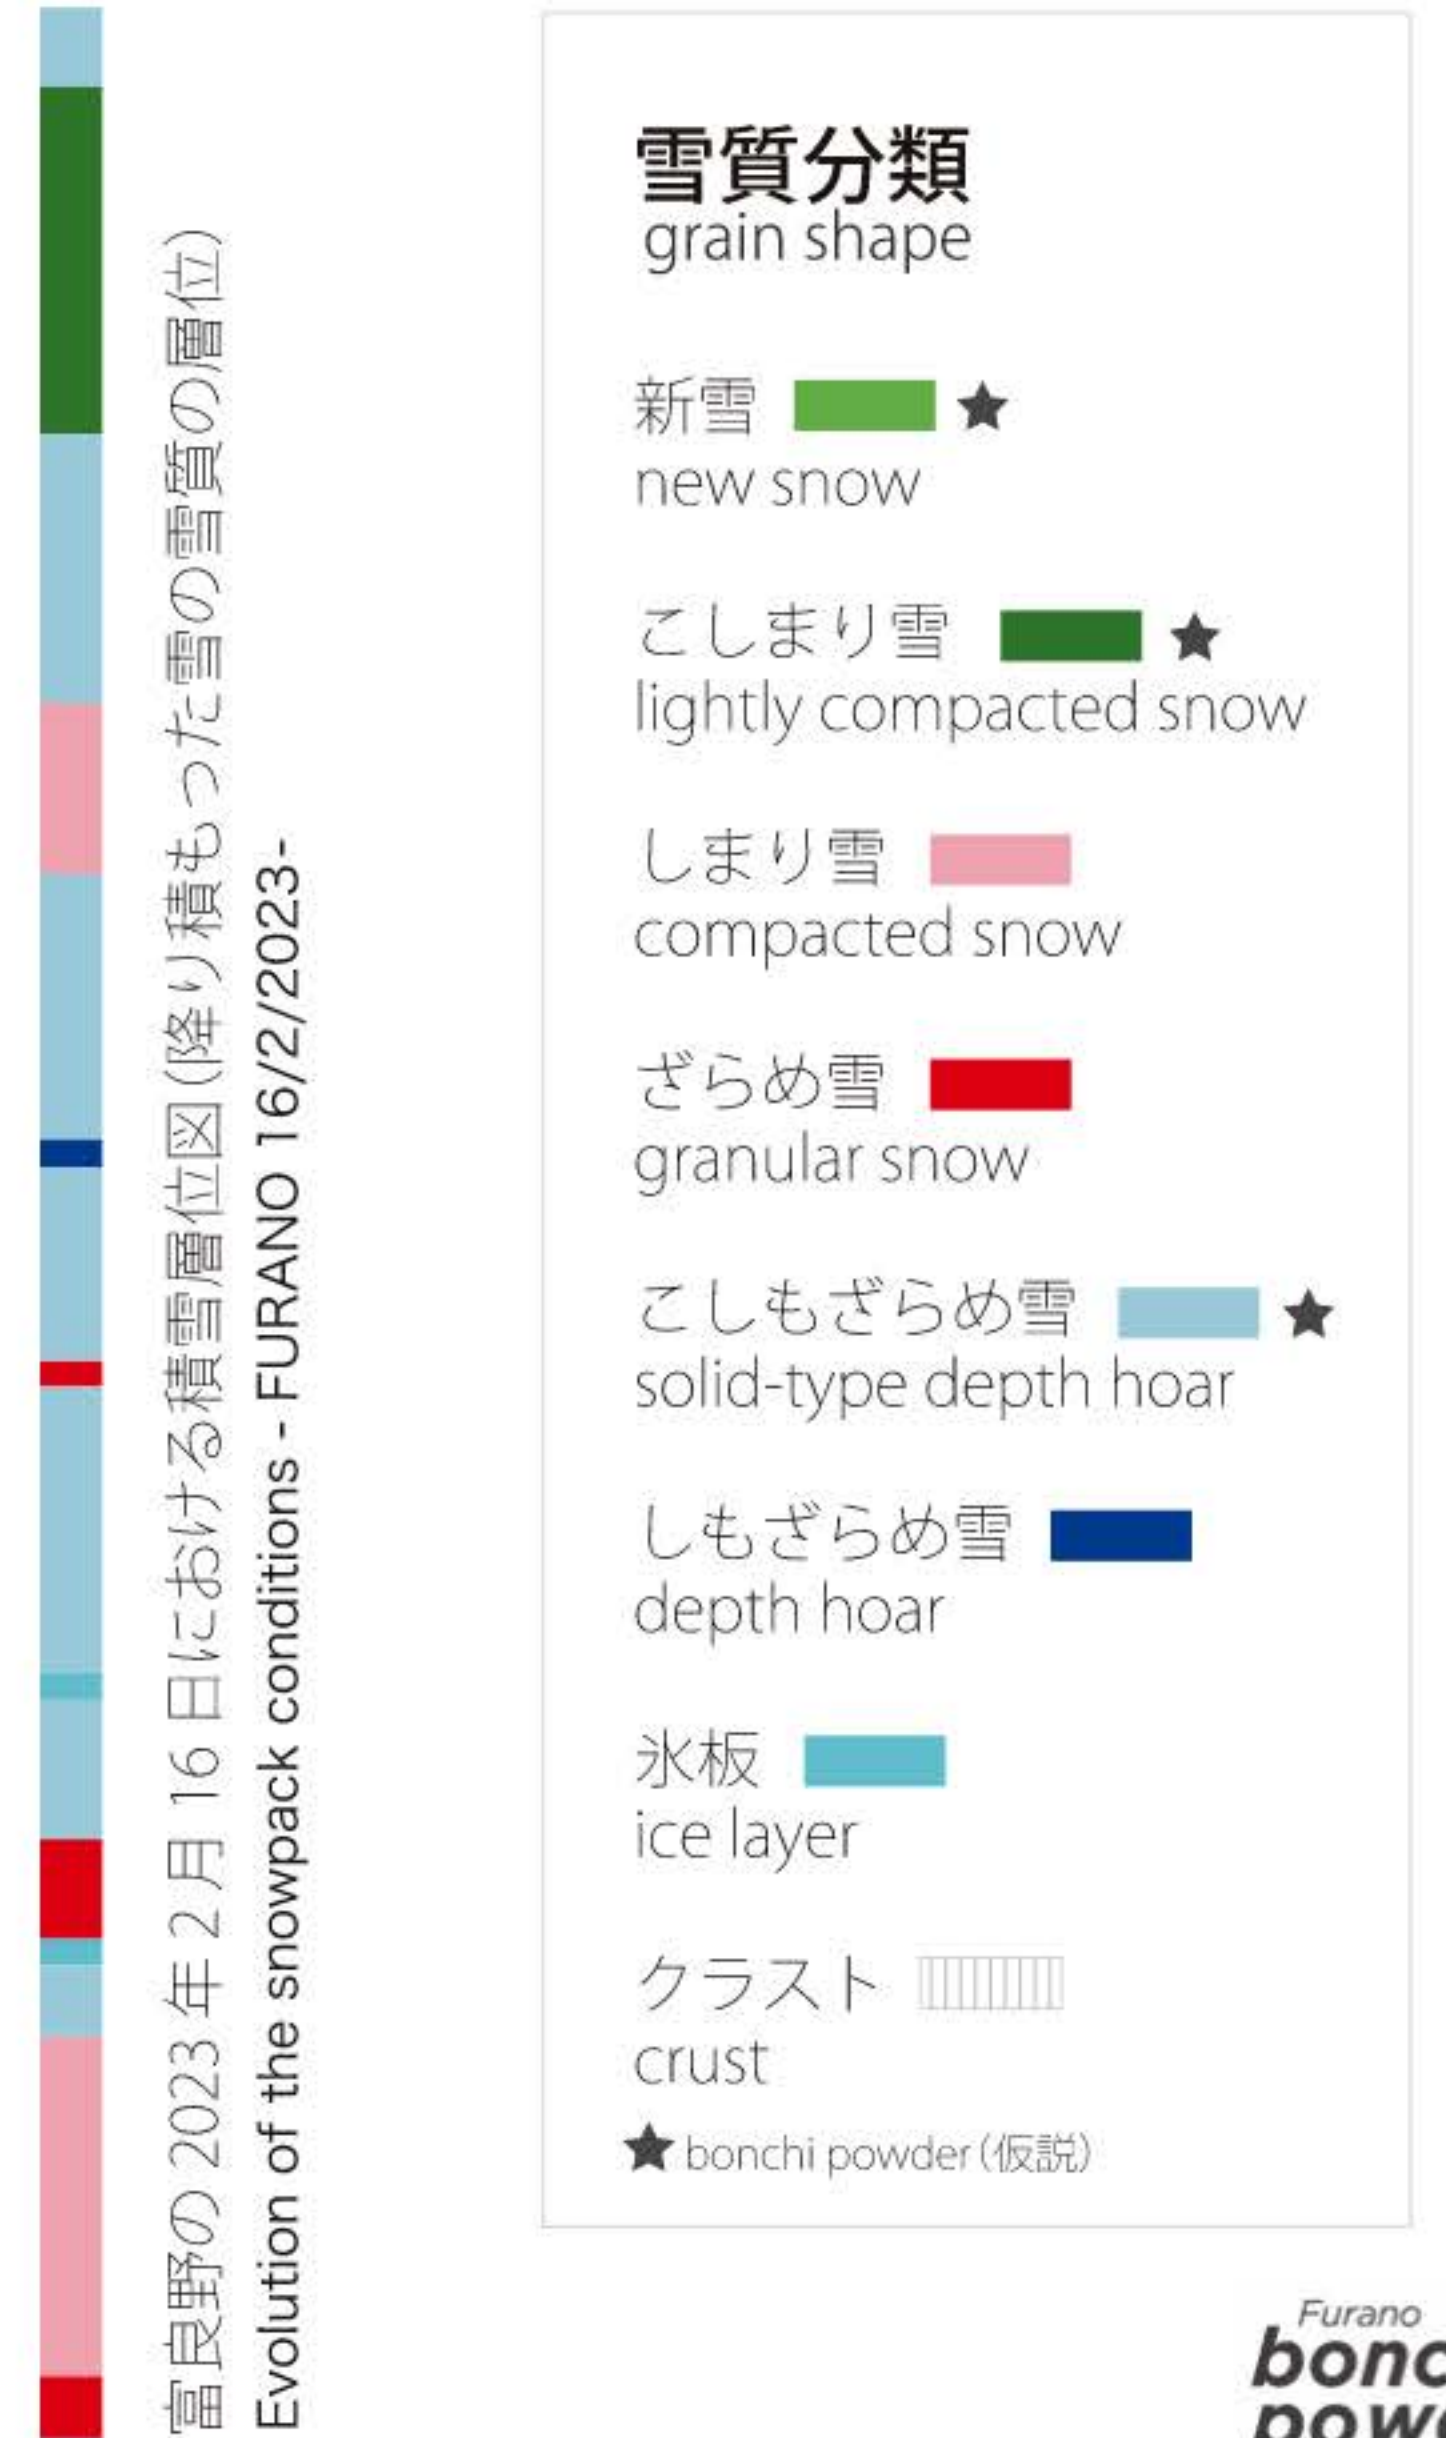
富良野の2023年2月16日における積雪層位図(降り積もった雪の雪質の層位)
Evolution of the snowpack conditions - FURANO 16/2/2023-

雪質分類
grain shape

新雪 ★
new snow

こしまり雪 ★
lightly compacted snow

しまり雪
compacted snow

ざらめ雪
granular snow

こしもざらめ雪 ★
solid-type depth hoar

しもざらめ雪
depth hoar

氷板
ice layer

クラスト
crust

★ bonchi powder(仮説)

Furano
bonc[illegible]
pow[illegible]